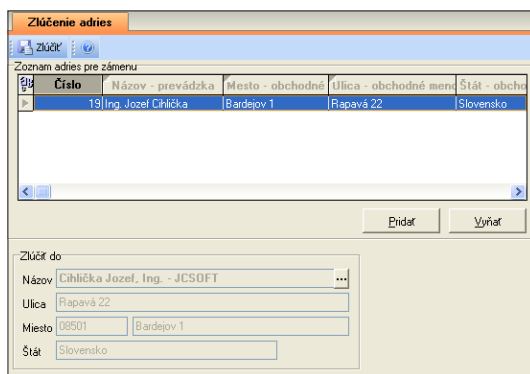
Zlúčenie adries

Zlúčiť

Zoznam adries pre zámenu

| Číslo | Názov - prevádzka | Mesto - obchodné | Ulica - obchodné meno | Štát - obcho |
|---|---|---|---|---|
| 19 | Ing. Jozef Cihlička | Bardejov 1 | Rapavá 22 | Slovensko |

Pridať

Vyňať

Zlúčiť do

Názov Cihlička Jozef, Ing. - JCSOFT ...

Ulica Rapavá 22

Miesto 08501 Bardejov 1

Štát Slovensko